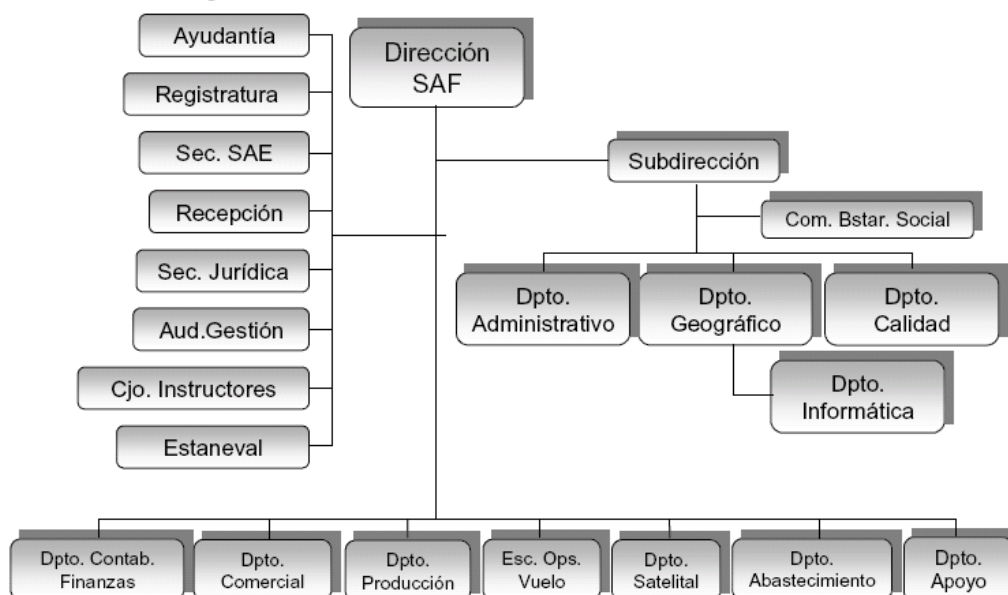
Dirección SAF

Ayudantía

Registratura

Sec. SAE

Recepción

Sec. Jurídica

Aud.Gestión

Cjo. Instructores

Estaneval

Subdirección

Com. Bstar. Social

Dpto. Administrativo

Dpto. Geográfico

Dpto. Calidad

Dpto. Informática

Dpto. Contab. Finanzas

Dpto. Comercial

Dpto. Producción

Esc. Ops. Vuelo

Dpto. Satelital

Dpto. Abastecimiento

Dpto. Apoyo